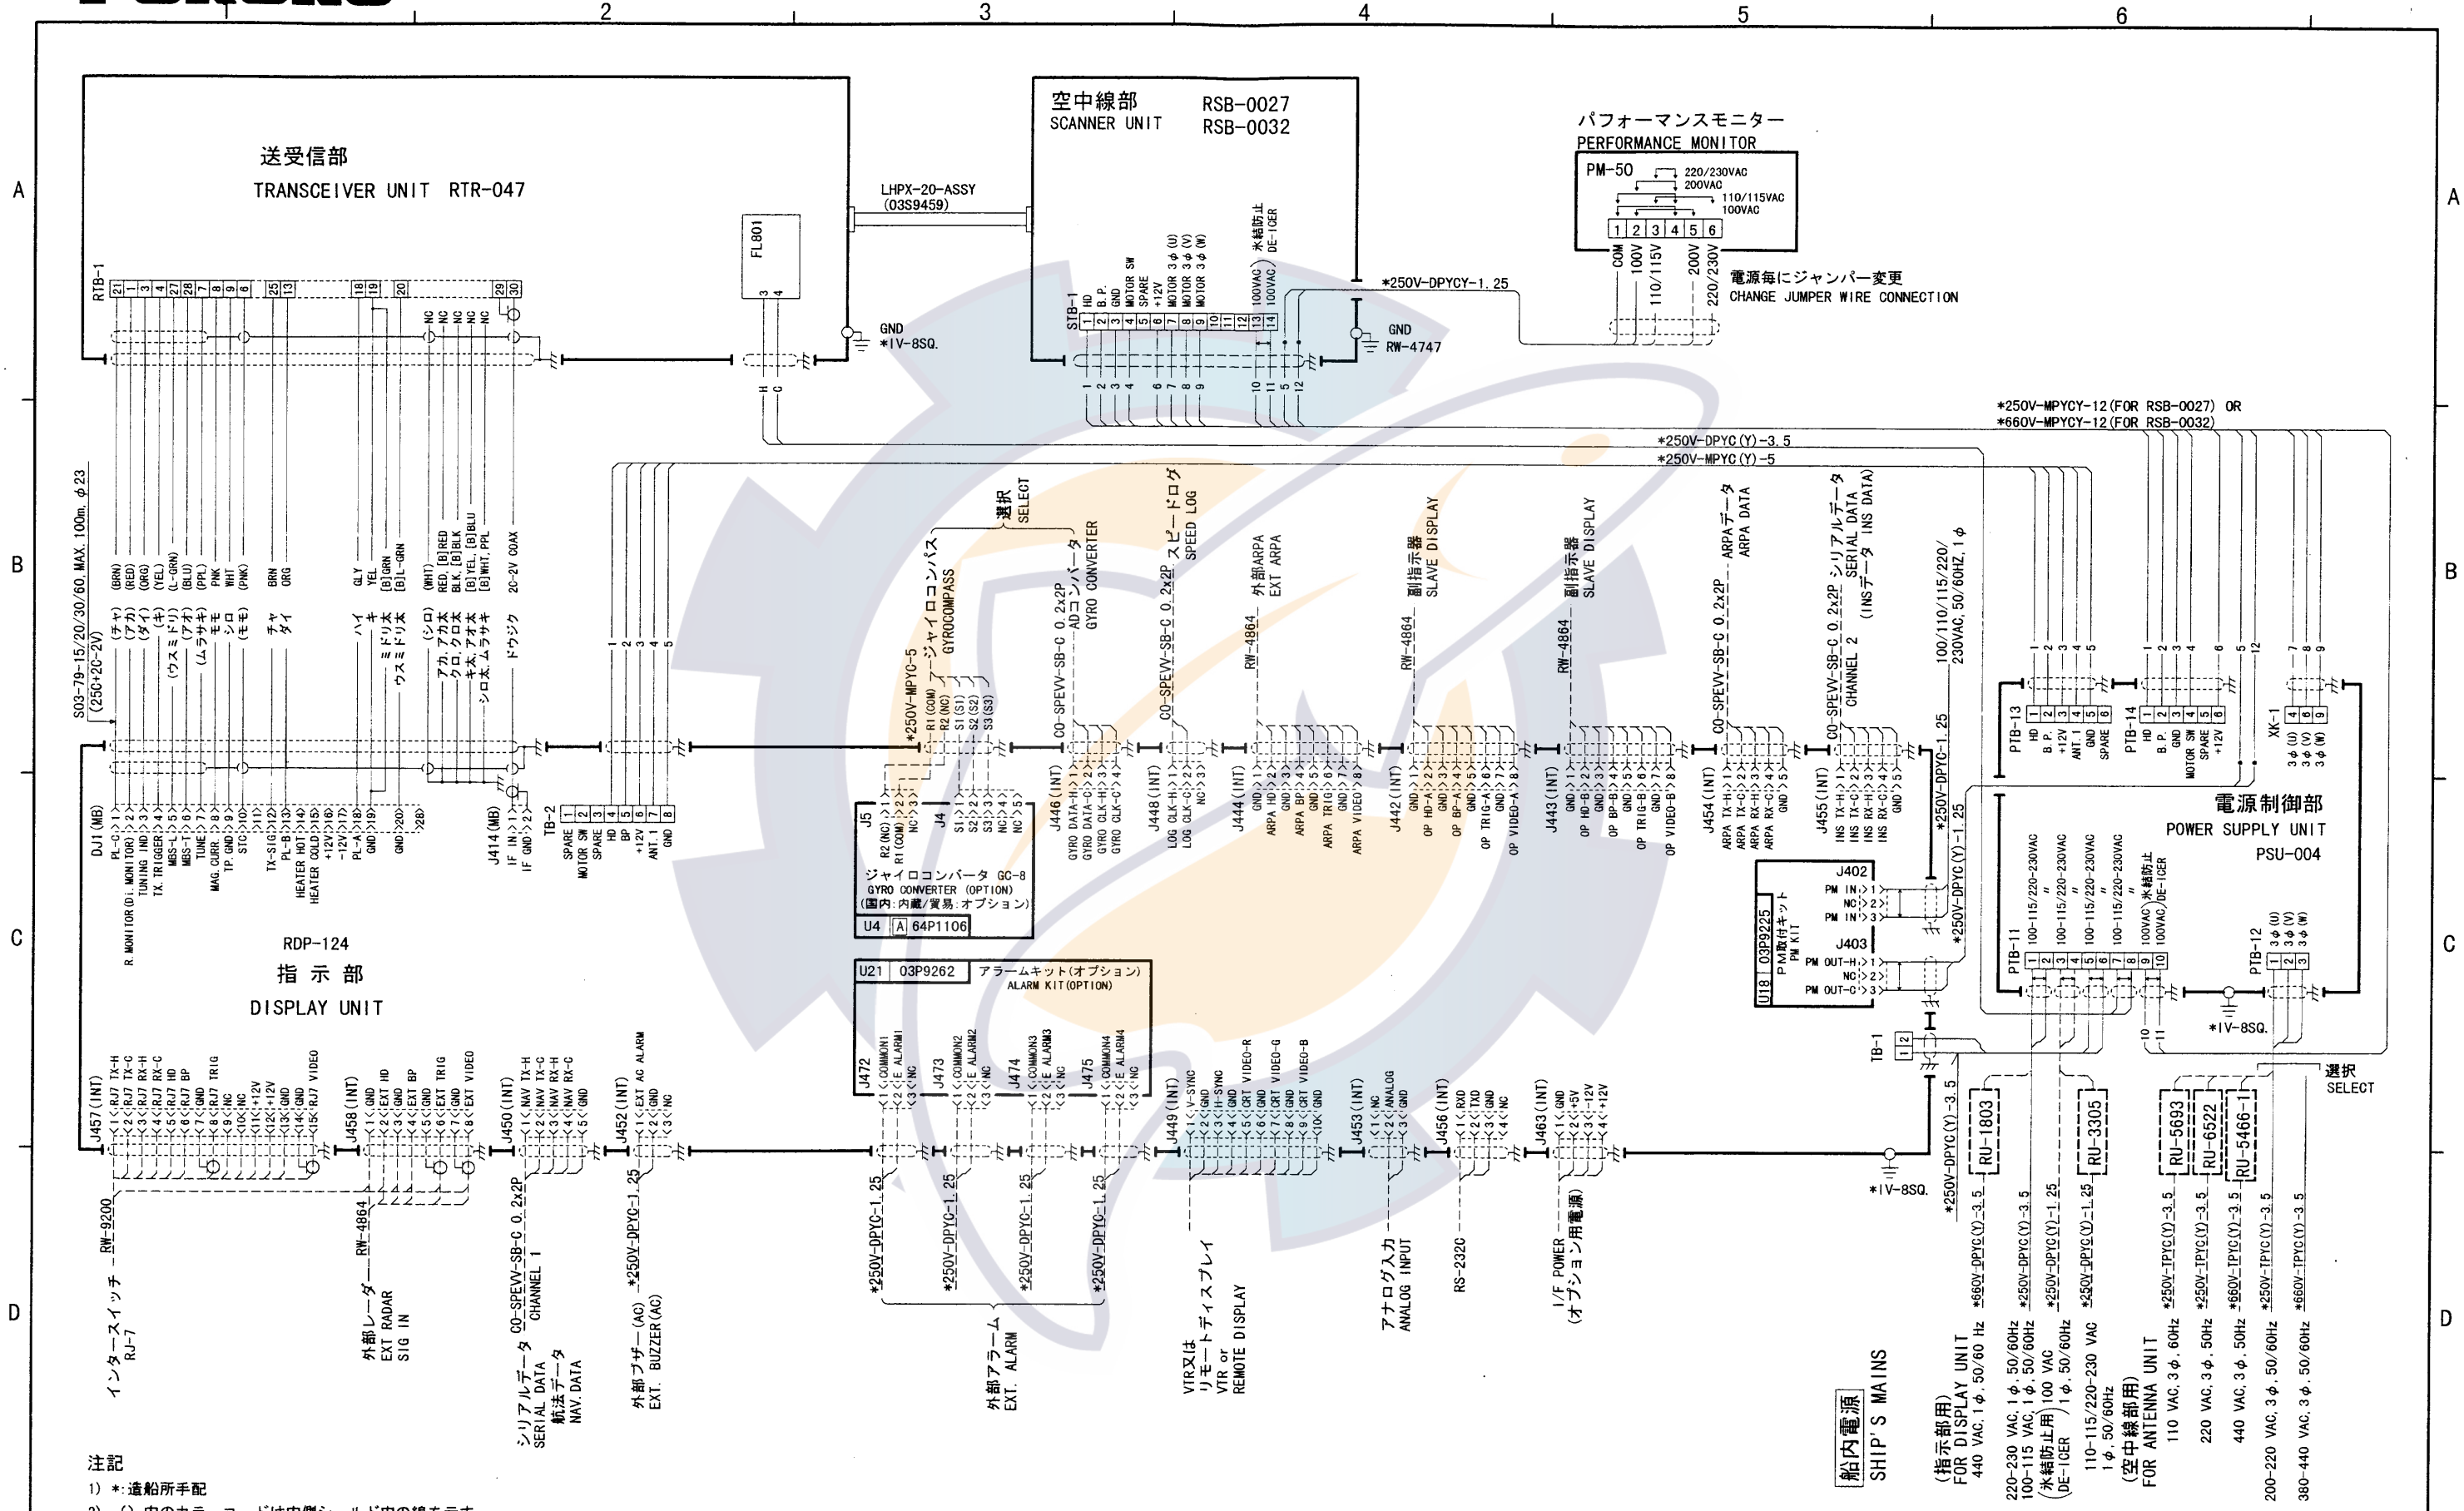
2
3
4
5
6

A
B
C
D

送受信部
TRANSCEIVER UNIT RTR-047

RTB-1
21 1 3 4 27 28 7 8 9 6 25 13 18 19 20 29 30

FL801
3 4
H C

LHPX-20-ASSY
(03S9459)

GND
*IV-8SQ.

空中線部
SCANNER UNIT
RSB-0027
RSB-0032

STB-1
1 HD
2 B.P.
3 GND
4 MOTOR SW
5 SPARE
6 +12V
7 MOTOR 3φ(U)
8 MOTOR 3φ(V)
9 MOTOR 3φ(W)
10
11
12
13 100VAC 氷結防止
14 100VAC DE-ICER

GND
RW-4747

*250V-DPYCY-1.25

パフォーマンスモニター
PERFORMANCE MONITOR
PM-50
220/230VAC
200VAC
110/115VAC
100VAC
1 2 3 4 5 6
COM
100V
110/115V
200V
220/230V
電源毎にジャンパー変更
CHANGE JUMPER WIRE CONNECTION

*250V-MPYCY-12(FOR RSB-0027) OR
*660V-MPYCY-12(FOR RSB-0032)
*250V-DPYC(Y)-3.5
*250V-MPYC(Y)-5

S03-79-15/20/30/60, MAX.100m, φ23
(25Ω+20-2V)
(チャ) (BRN)
(アカ) (RED)
(ダイ) (ORG)
(キ) (YEL)
(ウスミドリ) (L-GRN)
(アオ) (BLU)
(ムラサキ) (PPL)
モモ PNK
シロ WHT
(モモ) (PNK)
チャ BRN
ダイ ORG
ハイ GLY
キ YEL
ミドリ太 [B]GRN
ウスミドリ太 [B]L-GRN
(シロ) (WHT)
アカ,アカ太 RED,[B]RED
クロ,クロ太 BLK,[B]BLK
キ太,アオ太 [B]YEL,[B]BLU
シロ太,ムラサキ [B]WHT,PPL
ドウジク 20-2V COAX

DJ1(MB)
PL-G 1
R.MONITOR(DI.MONITOR) 2
TUNING IND 3
TX.TRIGGER 4
MBS-L 5
MBS-T 6
TUNE 7
MAG.CURR. 8
TP.GND 9
STC 10
11
TX-SIG 12
PL-B 13
HEATER HOT 14
HEATER COLD 15
+12V 16
-12V 17
PL-A 18
GND 19
GND 20
28

J414(MB)
IF IN 1
IF GND 2

TB-2
SPARE 1
MOTOR SW 2
SPARE 3
HD 4
BP 5
+12V 6
ANT.1 7
GND 8
1 2 3 4 5

*250V-MPYC-5
ジャイロコンパス
GYROCOMPASS
R1(COM)
R2(NC)
S1(S1)
S2(S2)
S3(S3)
選択
SELECT

J5
R2(NC) 1
R1(COM) 2
3
J4
S1 1
S2 2
S3 3
NC 4
NC 5
ジャイロコンバータ GC-8
GYRO CONVERTER (OPTION)
(国内:内蔵/貿易:オプション)
U4 A 64P1106

CO-SPEVV-SB-C 0.2x2P
ADコンバータ
GYRO CONVERTER
J446(INT)
GYRO DATA-H 1
GYRO DATA-C 2
GYRO CLK-H 3
GYRO CLK-C 4

CO-SPEVV-SB-C 0.2x2P
スピードログ
SPEED LOG
J448(INT)
LOG CLK-H 1
LOG CLK-C 2
NC 3

RW-4864
外部ARPA
EXT ARPA
J444(INT)
GND 1
ARPA HD 2
GND 3
ARPA BP 4
GND 5
ARPA TRIG 6
GND 7
ARPA VIDEO 8

RW-4864
副指示器
SLAVE DISPLAY
J442(INT)
GND 1
OP HD-A 2
GND 3
OP BP-A 4
GND 5
OP TRIG-A 6
GND 7
OP VIDEO-A 8

RW-4864
副指示器
SLAVE DISPLAY
J443(INT)
GND 1
OP HD-B 2
GND 3
OP BP-B 4
GND 5
OP TRIG-B 6
GND 7
OP VIDEO-B 8

CO-SPEVV-SB-C 0.2x2P
ARPAデータ
ARPA DATA
J454(INT)
ARPA TX-H 1
ARPA TX-C 2
ARPA RX-H 3
ARPA RX-C 4
GND 5

CO-SPEVV-SB-C 0.2x2P
シリアルデータ
SERIAL DATA
CHANNEL 2
(INSデータ INS DATA)
J455(INT)
INS TX-H 1
INS TX-C 2
INS RX-H 3
INS RX-C 4
GND 5

100/110/115/220/
230VAC,50/60HZ,1φ
*250V-DPYC-1.25
*250V-DPYC-1.25
*250V-DPYC(Y)-1.25

PTB-13
HD 1
B.P. 2
+12V 3
ANT.1 4
GND 5
SPARE 6

PTB-14
HD 1
B.P. 2
GND 3
MOTOR SW 4
SPARE 5
+12V 6

XK-1
3φ(U) 4
3φ(V) 6
3φ(W) 9

電源制御部
POWER SUPPLY UNIT
PSU-004

J402
PM IN 1
NC 2
PM IN 3
J403
PM OUT-H 1
NC 2
PM OUT-C 3
PM取付キット
PM KIT
U18 03P9225

PTB-11
100-115/220-230VAC
"
100-115/220-230VAC
"
100-115/220-230VAC
"
100-115/220-230VAC
"
100VAC 氷結防止
100VAC DE-ICER
1 2 3 4 5 6 7 8 9 10

PTB-12
3φ(U) 1
3φ(V) 2
3φ(W) 3

*IV-8SQ.

RDP-124
指示部
DISPLAY UNIT

U21 03P9262
アラームキット(オプション)
ALARM KIT(OPTION)
J472
1 COMMON1
2 E ALARM1
3 NC
J473
1 COMMON2
2 E ALARM2
3 NC
J474
1 COMMON3
2 E ALARM3
3 NC
J475
1 COMMON4
2 E ALARM4
3 NC

J457(INT)
1 RJ7 TX-H
2 RJ7 TX-C
3 RJ7 RX-H
4 RJ7 RX-C
5 RJ7 HD
6 RJ7 BP
7 GND
8 RJ7 TRIG
9 NC
10 NC
11 +12V
12 +12V
13 GND
14 GND
15 RJ7 VIDEO

J458(INT)
1 GND
2 EXT HD
3 GND
4 EXT BP
5 GND
6 EXT TRIG
7 GND
8 EXT VIDEO

J450(INT)
1 NAV TX-H
2 NAV TX-C
3 NAV RX-H
4 NAV RX-C
5 GND

J452(INT)
1 EXT AC ALARM
2 GND
3 NC

J449(INT)
1 V-SYNC
2 GND
3 H-SYNC
4 GND
5 CRT VIDEO-R
6 GND
7 CRT VIDEO-G
8 GND
9 CRT VIDEO-B
10 GND

J453(INT)
1 NC
2 ANALOG
3 GND

J456(INT)
1 RXD
2 TXD
3 GND
4 NC

J463(INT)
1 GND
2 +5V
3 -12V
4 +12V

RW-9200
インタースイッチ
RJ-7

RW-4864
外部レーダー
EXT RADAR
SIG IN

CO-SPEVV-SB-C 0.2x2P
CHANNEL 1
シリアルデータ
SERIAL DATA
航法データ
NAV.DATA

*250V-DPYC-1.25
外部ブザー(AC)
EXT. BUZZER(AC)

*250V-DPYC-1.25
*250V-DPYC-1.25
*250V-DPYC-1.25
*250V-DPYC-1.25
外部アラーム
EXT. ALARM

VTR又は
リモートディスプレイ
VTR or
REMOTE DISPLAY

アナログ入力
ANALOG INPUT

RS-232C

I/F POWER
(オプション用電源)

TB-1
1 2

*IV-8SQ.

*250V-DPYC(Y)-3.5
RU-1803
RU-3305
RU-5693
RU-6522
RU-5466-1
選択
SELECT

船内電源
SHIP'S MAINS

*250V-DPYC(Y)-3.5
*660V-DPYC(Y)-3.5
(指示部用)
FOR DISPLAY UNIT
440 VAC,1φ,50/60 Hz

*250V-DPYC(Y)-3.5
220-230 VAC,1φ,50/60Hz
*250V-DPYC(Y)-3.5
100-115 VAC,1φ,50/60Hz
*250V-DPYC(Y)-1.25
(氷結防止用)100 VAC
DE-ICER 1φ,50/60Hz
*250V-DPYC(Y)-1.25
110-115/220-230 VAC
1φ,50/60Hz

(空中線部用)
FOR ANTENNA UNIT
*250V-TPYC(Y)-3.5
110 VAC,3φ,60Hz
*250V-TPYC(Y)-3.5
220 VAC,3φ,50Hz
*660V-TPYC(Y)-3.5
440 VAC,3φ,50Hz
*250V-TPYC(Y)-3.5
200-220 VAC,3φ,50/60Hz
*660V-TPYC(Y)-3.5
380-440 VAC,3φ,50/60Hz

注記
1) *:造船所手配
2) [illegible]